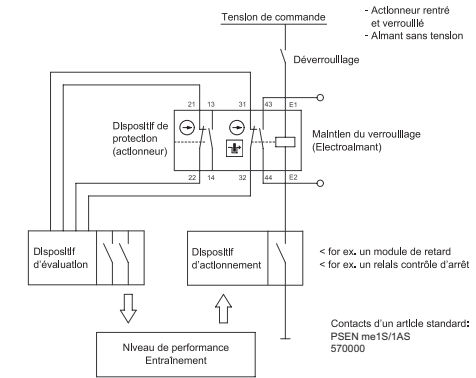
Tension de commande

- Actionneur rentré et verrouillé
- Aimant sans tension

Déverrouillage

21 13 31 43 E1

Dispositif de protection (actionneur)

Maintien du verrouillage (Electroaimant)

22 14 32 44 E2

Dispositif d'évaluation

Dispositif d'actionnement

< for ex. un module de retard
< for ex. un relais contrôle d'arrêt

Contacts d'un article standard:
PSEN me1S/1AS
570000

Niveau de performance
Entraînement